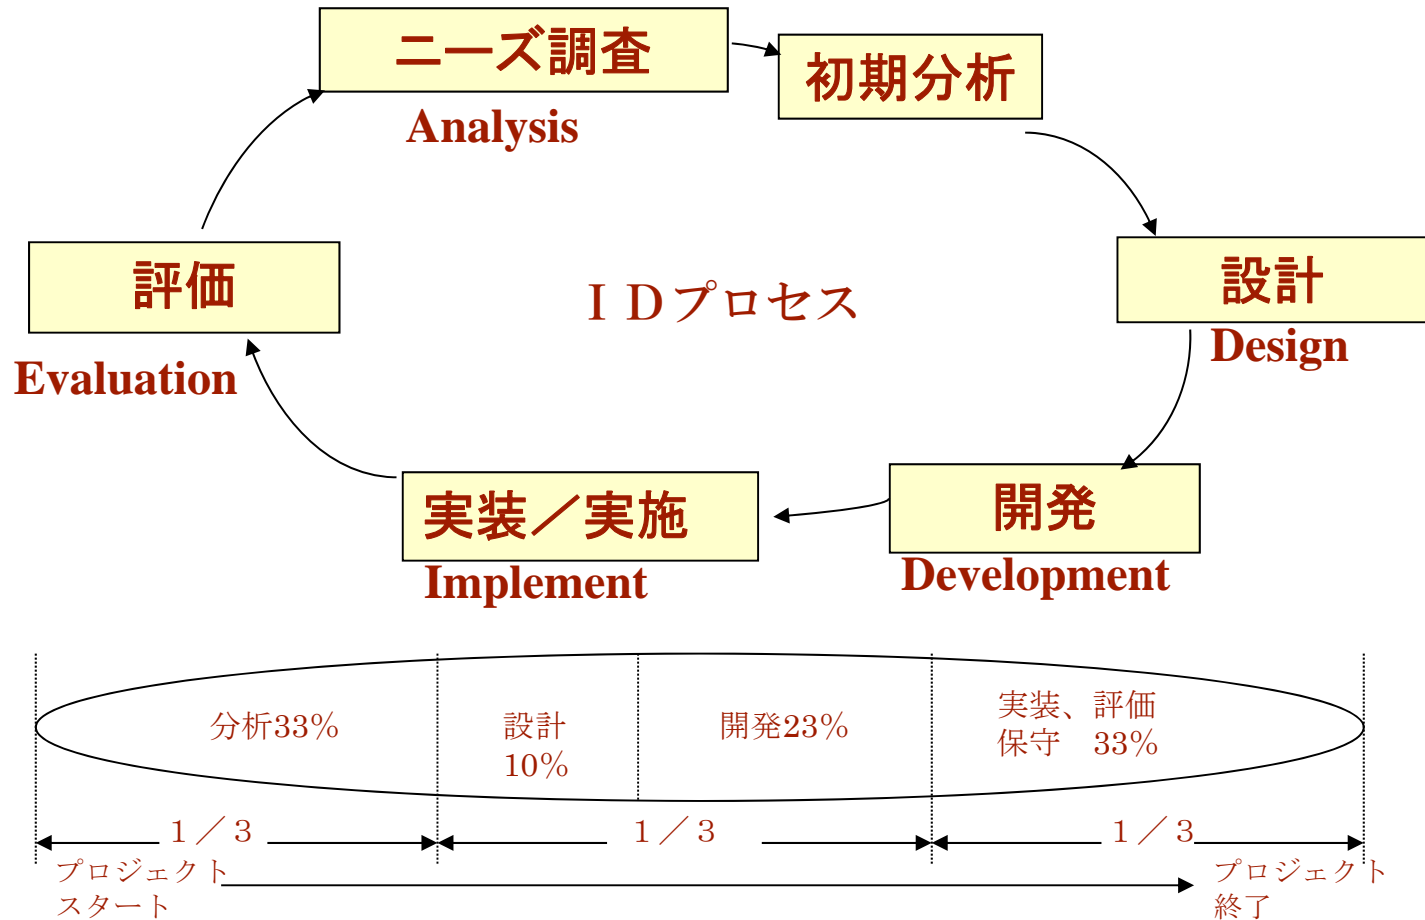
ニーズ調査

Analysis

初期分析

設計

Design

評価

Evaluation

ＩＤプロセス

開発

Development

実装／実施

Implement

分析33%

設計
10%

開発23%

実装、評価
保守　33%

１／３

１／３

１／３

プロジェクト
スタート

プロジェクト
終了